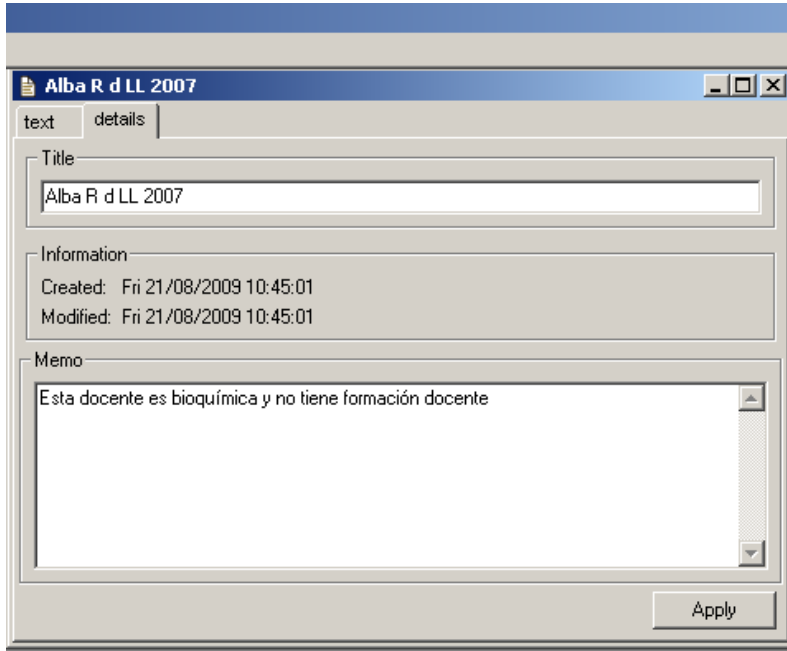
Alba R d LL 2007

text details

Title

Alba R d LL 2007

Information

Created: Fri 21/08/2009 10:45:01

Modified: Fri 21/08/2009 10:45:01

Memo

Esta docente es bioquímica y no tiene formación docente

Apply